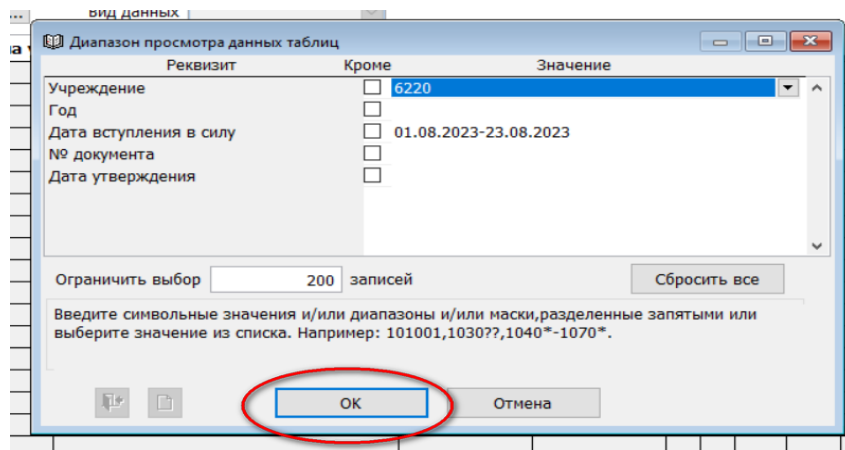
Вид данных

Диапазон просмотра данных таблиц

| Реквизит | Кроме | Значение |
|---|---|---|
| Учреждение | | 6220 |
| Год | | |
| Дата вступления в силу | | 01.08.2023-23.08.2023 |
| № документа | | |
| Дата утверждения | | |

Ограничить выбор 200 записей

Сбросить все

Введите символьные значения и/или диапазоны и/или маски,разделенные запятыми или выберите значение из списка. Например: 101001,1030??,1040*-1070*.

OK

Отмена